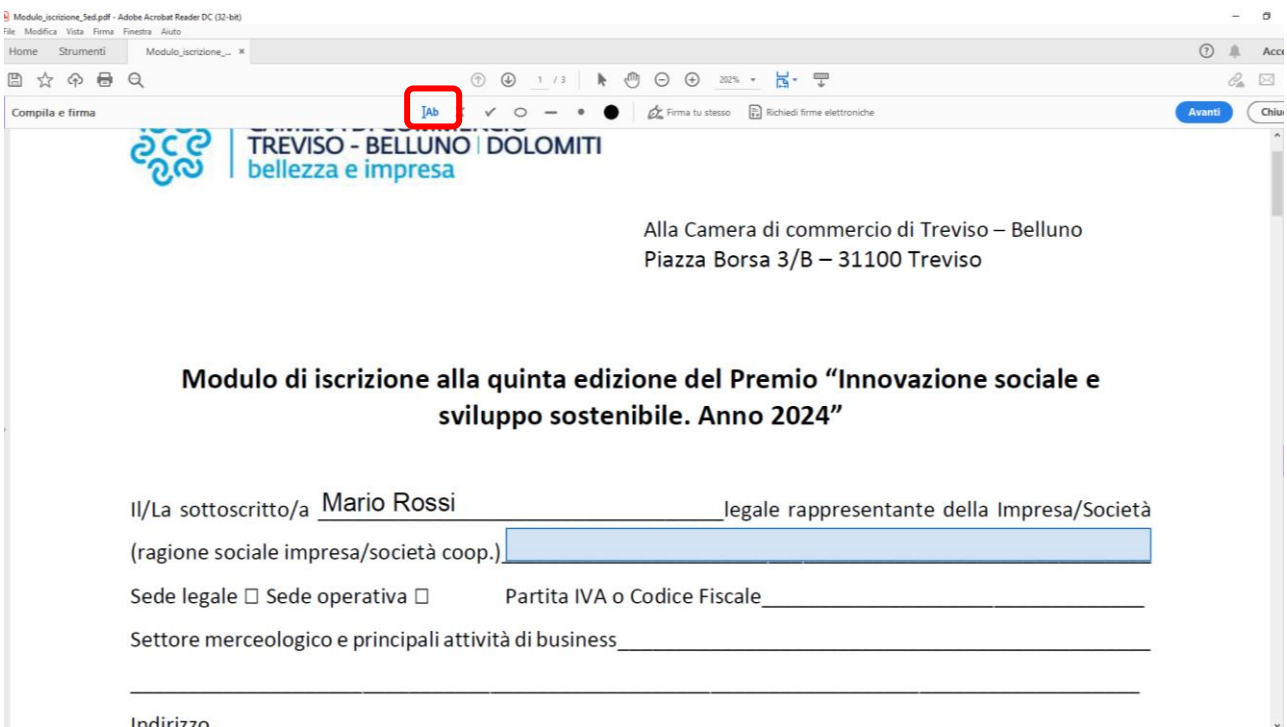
Modulo_iscrizione_5ed.pdf - Adobe Acrobat Reader DC (32-bit)
File Modifica Vista Firma Finestra Aiuto
Home Strumenti Modulo_iscrizione_... ×
1 / 3 202%
Compila e firma
Ab
Firma tu stesso Richiedi firme elettroniche
Avanti Chiu

TREVISO - BELLUNO | DOLOMITI
bellezza e impresa

Alla Camera di commercio di Treviso – Belluno
Piazza Borsa 3/B – 31100 Treviso

Modulo di iscrizione alla quinta edizione del Premio “Innovazione sociale e sviluppo sostenibile. Anno 2024”

Il/La sottoscritto/a Mario Rossi legale rappresentante della Impresa/Società (ragione sociale impresa/società coop.)

Sede legale ☐ Sede operativa ☐ Partita IVA o Codice Fiscale

Settore merceologico e principali attività di business

Indirizzo